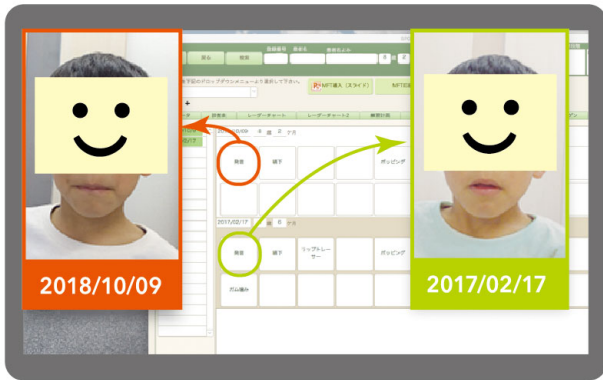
2018/10/09

2017/02/17

戻る

閉じる

患者番号

患者氏名

下部のボックスのメニューより選択して下さい。

MFT購入（スライド）

MFT

レーダーチャート

レーダーチャート2

練習計画

2018/10/09

6 歳 2 ヶ月

発音

嚥下

ポッピング

2017/02/17

5 歳 6 ヶ月

発音

嚥下

リップトレーサー

ポッピング

ガム噛み